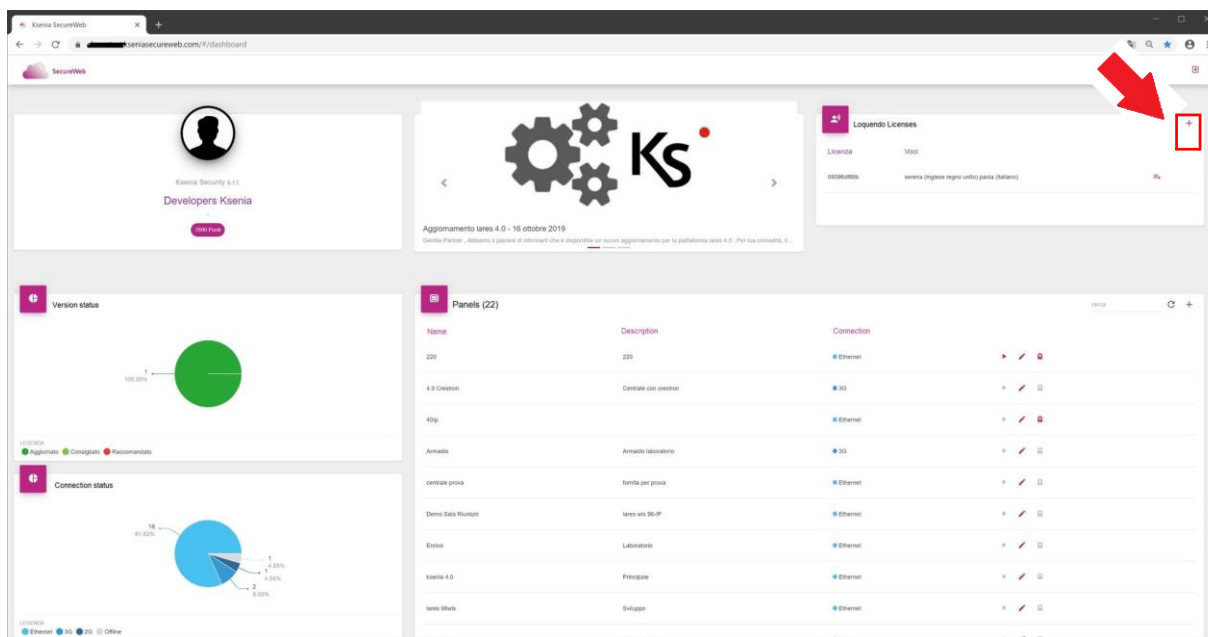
Ksenia SecureWeb ×  +

kseniasecureweb.com/#/dashboard

SecureWeb

Ksenia Security s.r.l.

Developers Ksenia

7000 Punti

KS

Aggiornamento lares 4.0 - 16 ottobre 2019

Gentile Partner , Abbiamo il piacere di informarti che è disponibile un nuovo aggiornamento per la piattaforma lares 4.0 . Per tua comodità, ti...

Loquendo Licenses

+

| Licenza | Voci |
|---|---|
| 00086df08b | serena (inglese regno unito),paola (italiano) |

Version status

1
100.00%

LEGENDA
Aggiornato Consigliato Raccomandato

Connection status

18
81.82%

1
4.55%
1
4.55%
2
9.09%

LEGENDA
Ethernet 3G 2G Offline

Panels (22)

cerca

| Name | Description | Connection |
|---|---|---|
| 220 | 220 | Ethernet |
| 4.0 Crestron | Centrale con crestron | 3G |
| 40ip | | Ethernet |
| Armadio | Armadio laboratorio | 3G |
| centrale prova | fornita per prova | Ethernet |
| Demo Sala Riunioni | lares wls 96-IP | Ethernet |
| Enrico | Laboratorio | Ethernet |
| ksenia 4.0 | Principale | Ethernet |
| lares 96wls | Sviluppo | Ethernet |